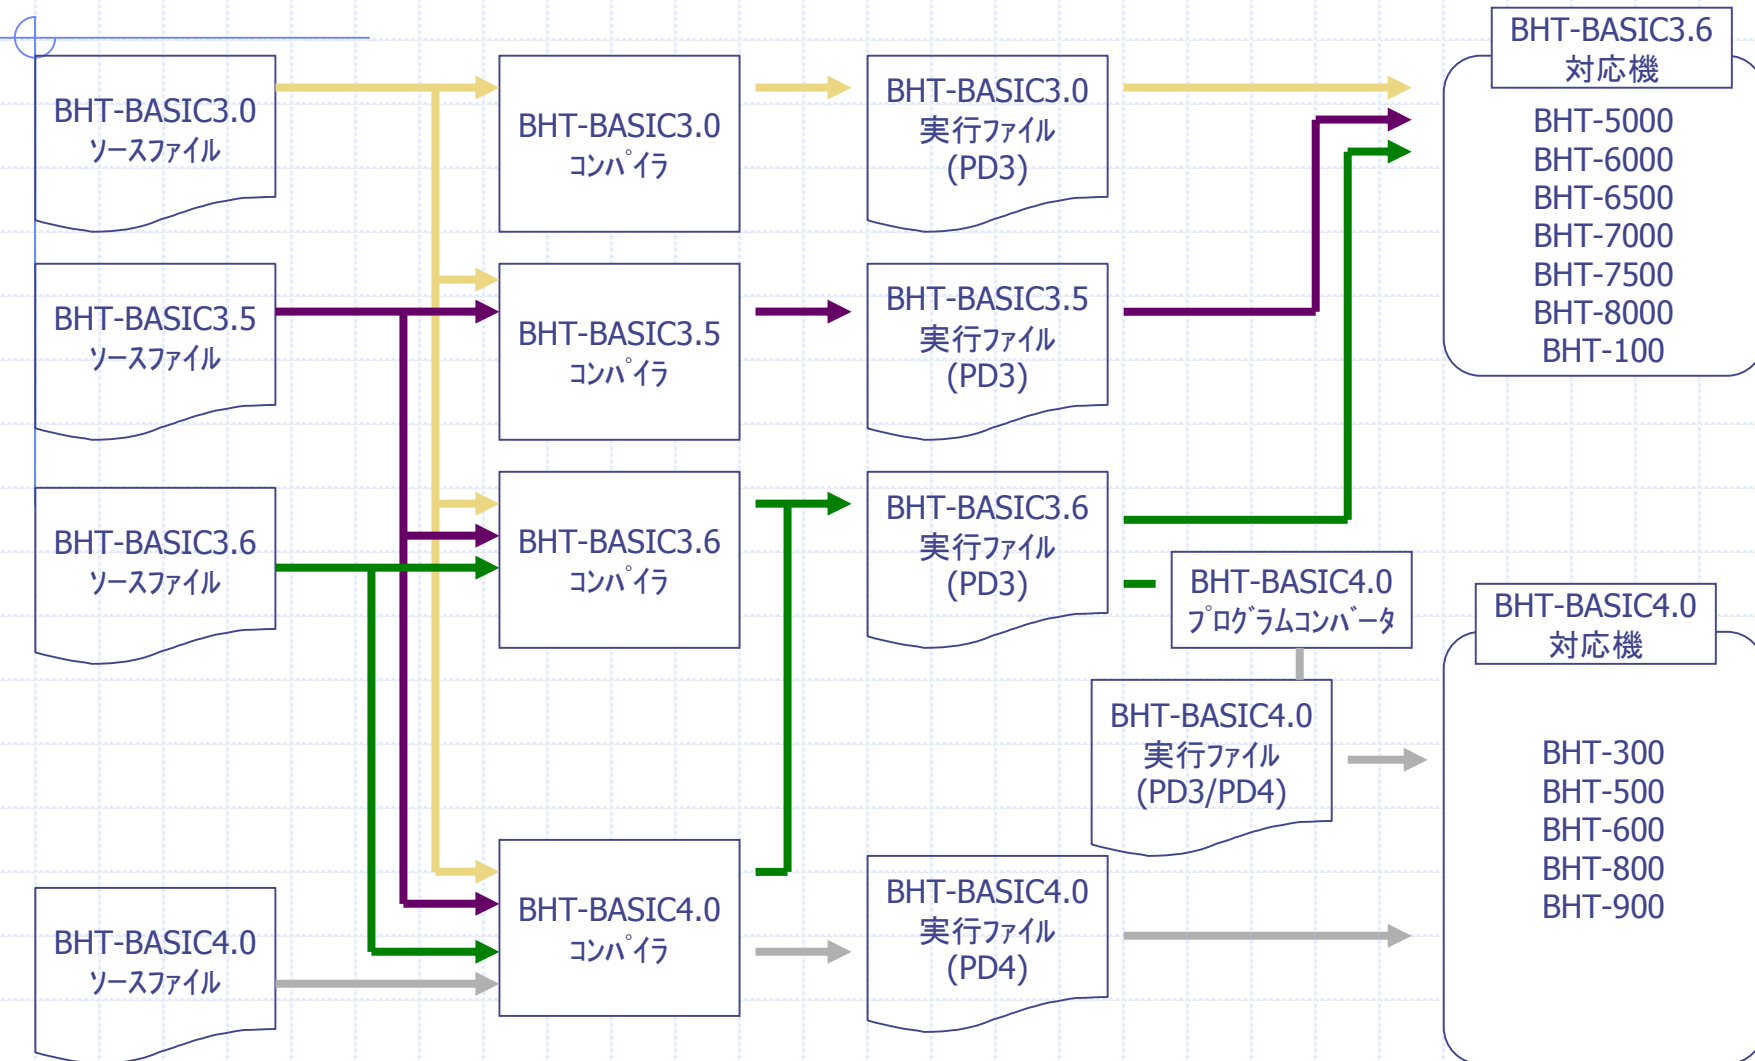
BHT-BASIC3.0
ソースファイル

BHT-BASIC3.5
ソースファイル

BHT-BASIC3.6
ソースファイル

BHT-BASIC4.0
ソースファイル

BHT-BASIC3.0
コンパイラ

BHT-BASIC3.5
コンパイラ

BHT-BASIC3.6
コンパイラ

BHT-BASIC4.0
コンパイラ

BHT-BASIC3.0
実行ファイル
(PD3)

BHT-BASIC3.5
実行ファイル
(PD3)

BHT-BASIC3.6
実行ファイル
(PD3)

BHT-BASIC4.0
実行ファイル
(PD4)

BHT-BASIC4.0
プログラムコンバータ

BHT-BASIC4.0
実行ファイル
(PD3/PD4)

BHT-BASIC3.6
対応機

BHT-5000
BHT-6000
BHT-6500
BHT-7000
BHT-7500
BHT-8000
BHT-100

BHT-BASIC4.0
対応機

BHT-300
BHT-500
BHT-600
BHT-800
BHT-900